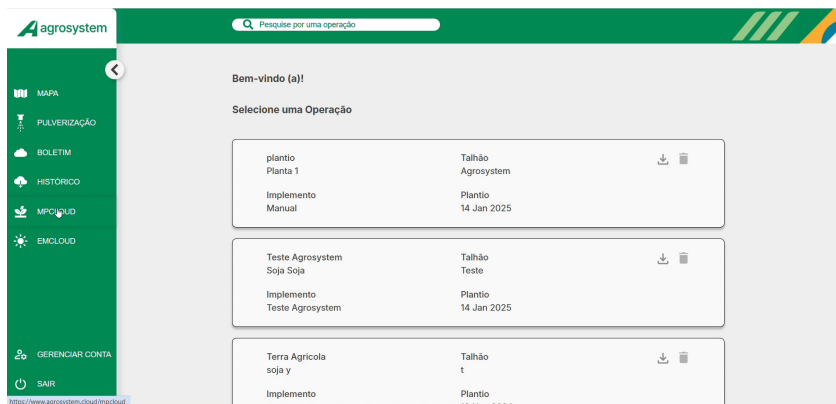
agrosystem

Pesquise por uma operação

MAPA
PULVERIZAÇÃO
BOLETIM
HISTÓRICO
MPCLOUD
EMCLOUD

GERENCIAR CONTA
SAIR

https://www.agrosystem.cloud/mpcloud

Bem-vindo (a)!

Selecione uma Operação

plantio
Planta 1
Talhão
Agrosystem
Implemento
Manual
Plantio
14 Jan 2025

Teste Agrosystem
Soja Soja
Talhão
Teste
Implemento
Teste Agrosystem
Plantio
14 Jan 2025

Terra Agricola
soja y
Talhão
t
Implemento
Plantio
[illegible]